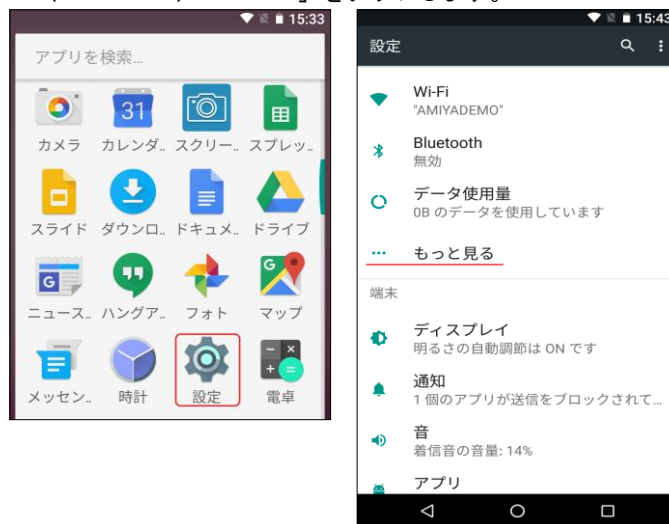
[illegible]」をタップします。

15:33

アプリを検索...

31

カメラ カレンダ.. スクリー.. スプレッ..

スライド ダウンロ.. ドキュメ.. ドライブ

ニュース.. ハングア.. フォト マップ

メッセン.. 時計 設定 電卓

15:43

設定

Wi-Fi
"AMIYADEMO"

Bluetooth
無効

データ使用量
0B のデータを使用しています

もっと見る

端末

ディスプレイ
明るさの自動調節は ON です

通知
1 個のアプリが送信をブロックされて...

音
着信音の音量: 14%

アプリ